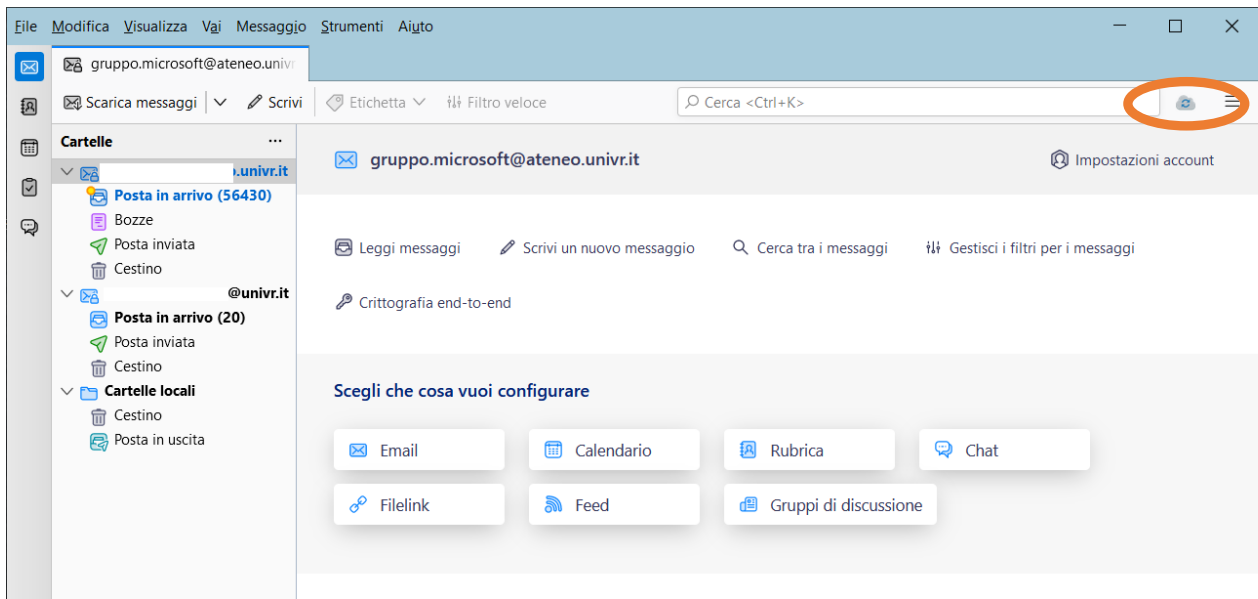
File Modifica Visualizza Vai Messaggio Strumenti Aiuto

gruppo.microsoft@ateneo.univr

Scarica messaggi Scrivi Etichetta Filtro veloce Cerca <Ctrl+K>

Cartelle ...

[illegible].univr.it
Posta in arrivo (56430)
Bozze
Posta inviata
Cestino
@univr.it
Posta in arrivo (20)
Posta inviata
Cestino
Cartelle locali
Cestino
Posta in uscita

gruppo.microsoft@ateneo.univr.it

Impostazioni account

Leggi messaggi
Scrivi un nuovo messaggio
Cerca tra i messaggi
Gestisci i filtri per i messaggi
Crittografia end-to-end

Scegli che cosa vuoi configurare

Email
Calendario
Rubrica
Chat
Filelink
Feed
Gruppi di discussione